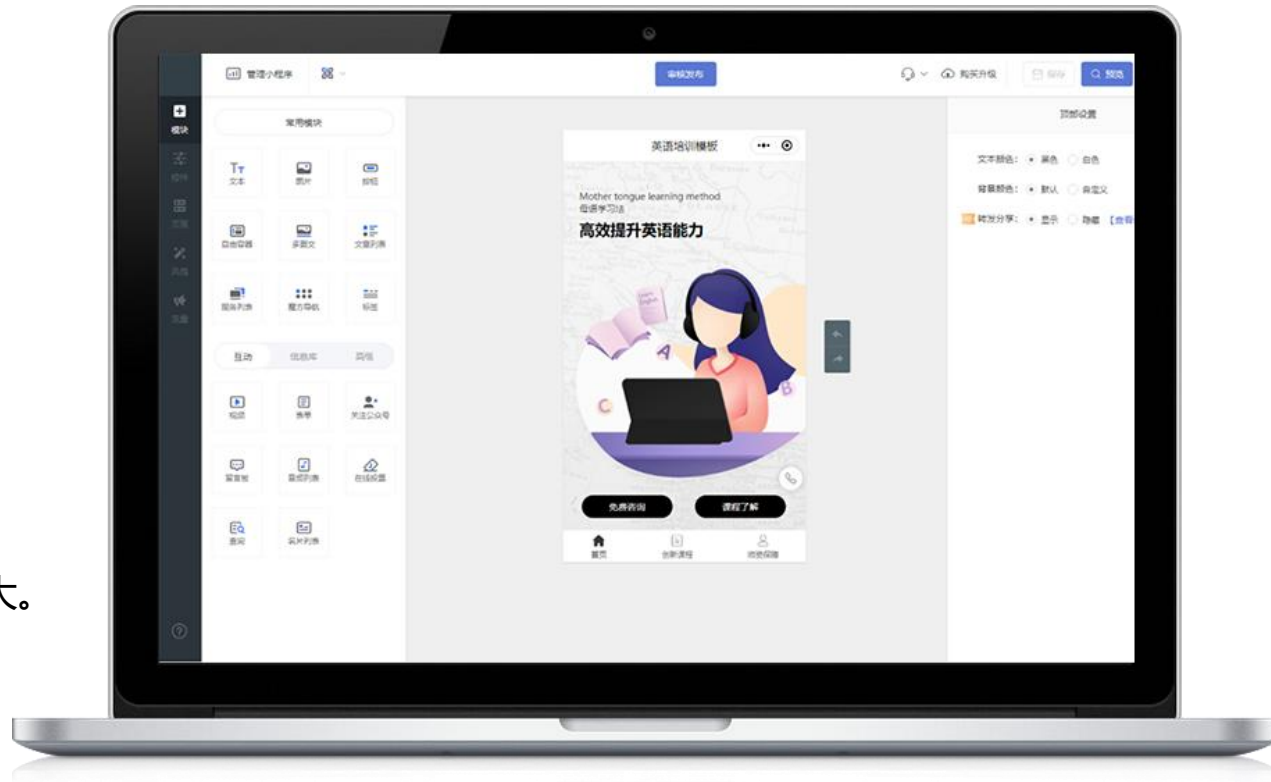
管理小程序
审核发布
购买升级
保存
预览
模块
常用模块
文本
图片
按钮
自由容器
多图文
文章列表
服务列表
魔方导航
标签
互动
信息库
其他
视频
表单
关注公众号
留言板
音频列表
在线投票
查询
实体列表
?
英语培训模板
Mother tongue learning method
母语学习法
高效提升英语能力
免费咨询
课程了解
首页
全部课程
师资保障
顶部设置
文本颜色： 黑色 白色
背景颜色： 默认 自定义
转发分享： 显示 隐藏 【查看
大。